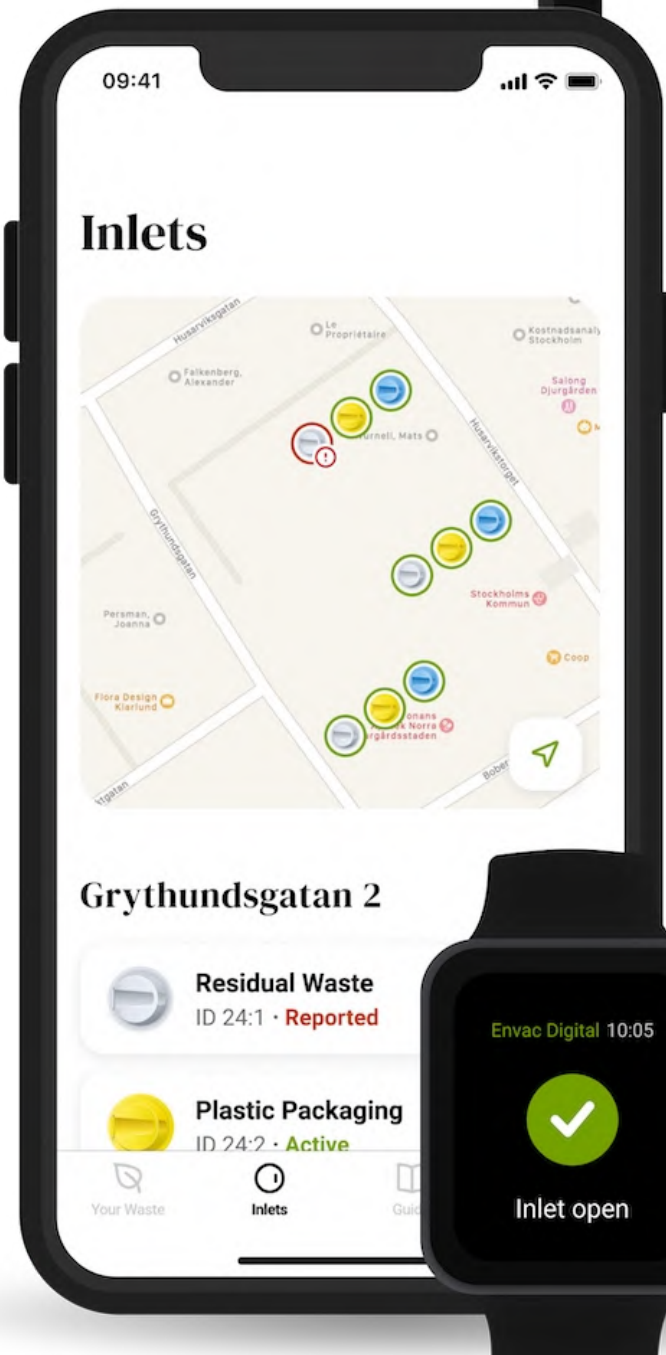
09:41

Inlets

Husarviksgatan
Le Propriétaire
Kostnadsanaly Stockholm
Falkenberg, Alexander
Salong Djurgården
Furnell, Mats
Husarviksgatan
Grythundsgatan
Stockholms Kommun
Persman, Joanna
Coop
Flora Design Klarlund
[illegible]onans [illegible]k Norra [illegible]rgårdsstaden
Bober
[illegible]tgatan

Grythundsgatan 2

Residual Waste
ID 24:1 · Reported

Plastic Packaging
ID 24:2 · Active

Your Waste
Inlets
Gui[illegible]

Envac Digital 10:05
Inlet open